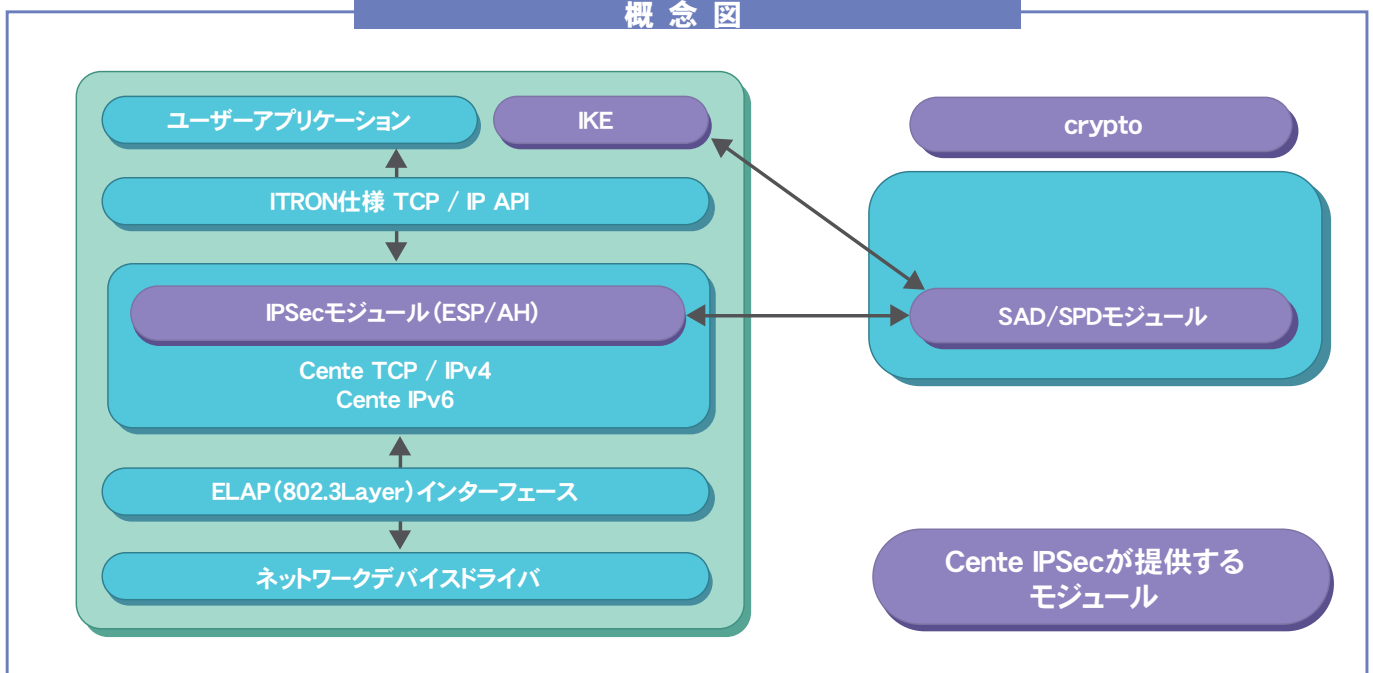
概念図

ユーザーアプリケーション

IKE

ITRON仕様 TCP / IP API

IPSecモジュール(ESP/AH)

Cente TCP / IPv4
Cente IPv6

ELAP(802.3Layer)インターフェース

ネットワークデバイスドライバ

crypto

SAD/SPDモジュール

Cente IPSecが提供する
モジュール